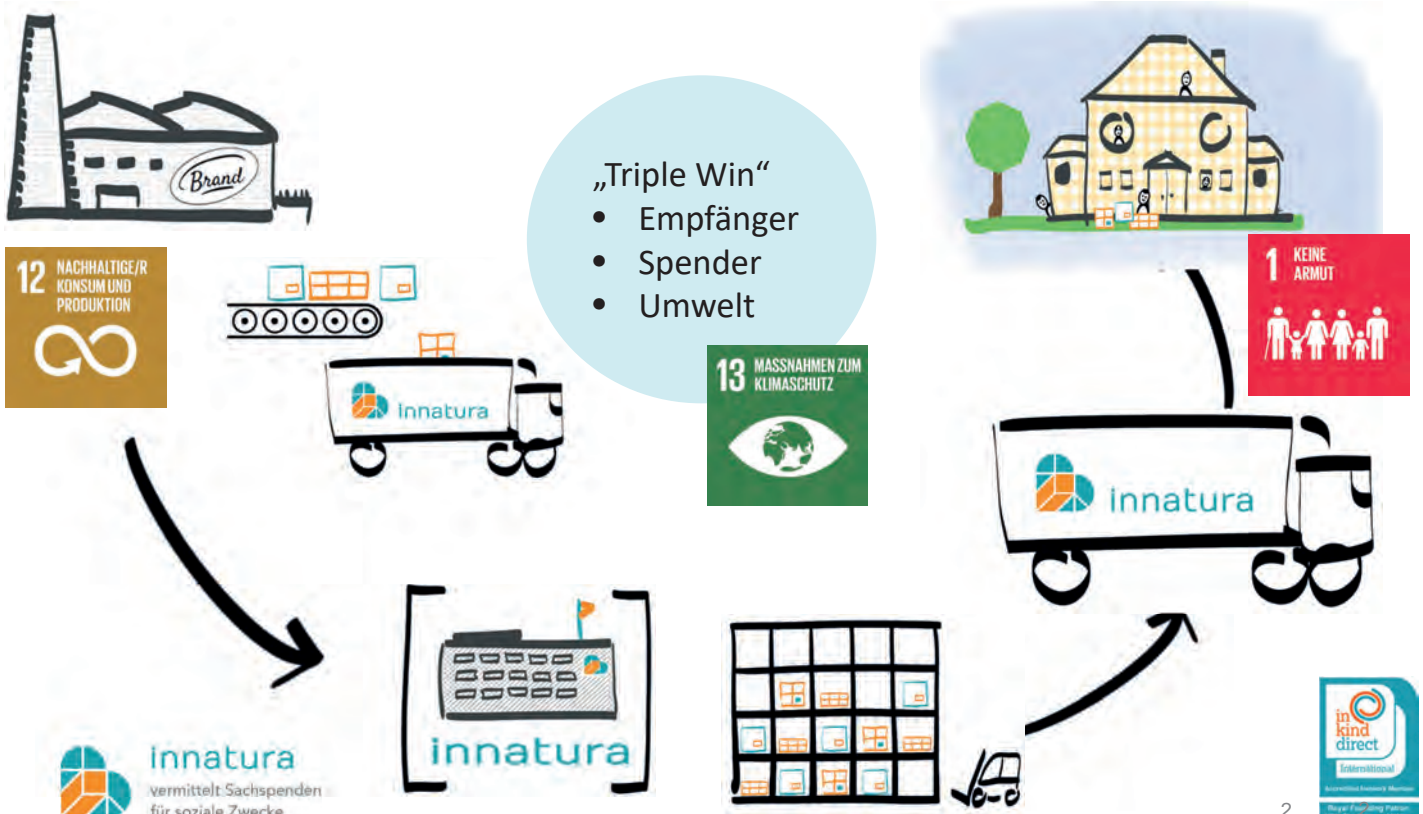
Brand

12 NACHHALTIGE/R KONSUM UND PRODUKTION

innatura

„Triple Win“
• Empfänger
• Spender
• Umwelt

13 MASSNAHMEN ZUM KLIMASCHUTZ

1 KEINE ARMUT

innatura

innatura

innatura
vermittelt Sachspenden für soziale Zwecke

in kind direct
International
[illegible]
Royal Founding Patron

2